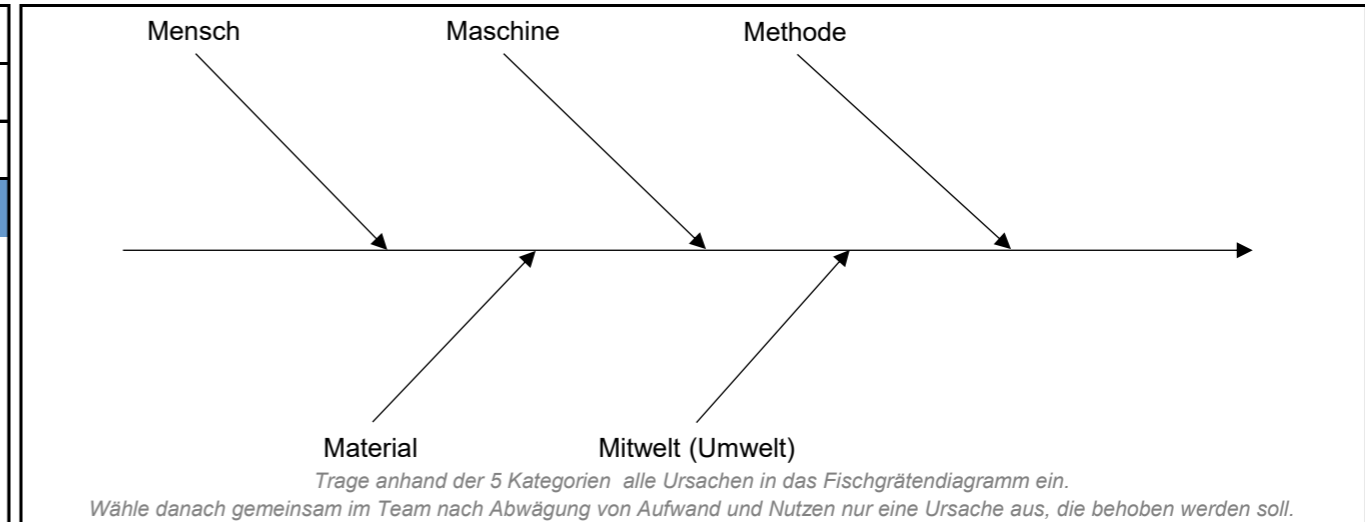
Mensch
Maschine
Methode

Material
Mitwelt (Umwelt)

Trage anhand der 5 Kategorien alle Ursachen in das Fischgrätendiagramm ein.
Wähle danach gemeinsam im Team nach Abwägung von Aufwand und Nutzen nur eine Ursache aus, die behoben werden soll.